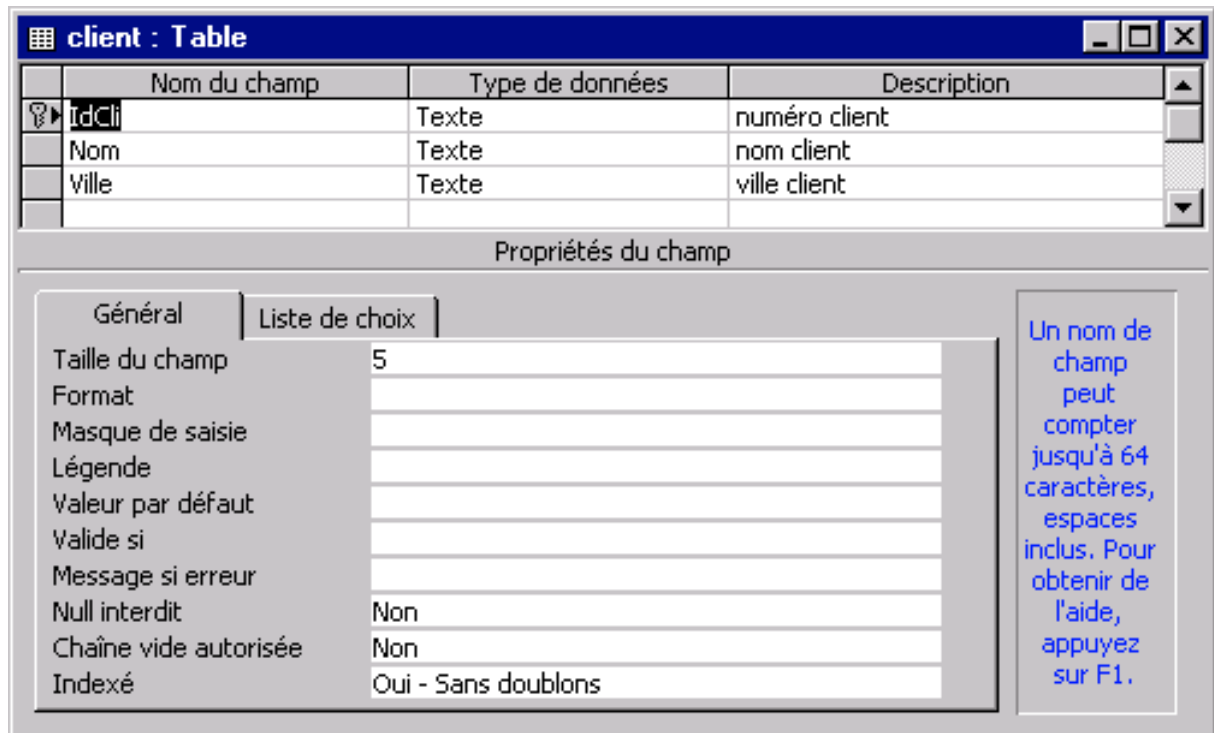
client : Table

| Nom du champ | Type de données | Description |
|---|---|---|
| IdCli | Texte | numéro client |
| Nom | Texte | nom client |
| Ville | Texte | ville client |
| | | |

Propriétés du champ

Général | Liste de choix

| | |
|---|---|
| Taille du champ | 5 |
| Format | |
| Masque de saisie | |
| Légende | |
| Valeur par défaut | |
| Valide si | |
| Message si erreur | |
| Null interdit | Non |
| Chaîne vide autorisée | Non |
| Indexé | Oui - Sans doublons |

Un nom de champ peut compter jusqu'à 64 caractères, espaces inclus. Pour obtenir de l'aide, appuyez sur F1.